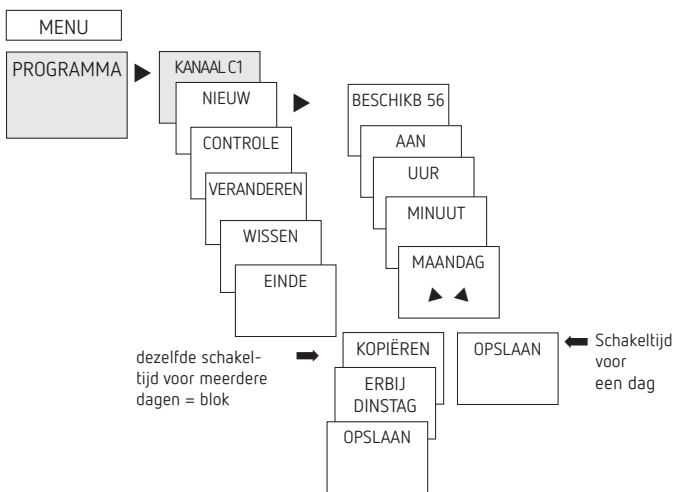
MENU

PROGRAMMA

KANAAL C1

NIEUW

CONTROLE

VERANDEREN

WISSEN

EINDE

BESCHIKB 56

AAN

UUR

MINUUT

MAANDAG

dezelfde schakeltijd voor meerdere dagen = blok

KOPIËREN

ERBIJ DINSTAG

OPSLAAN

OPSLAAN

Schakeltijd voor een dag